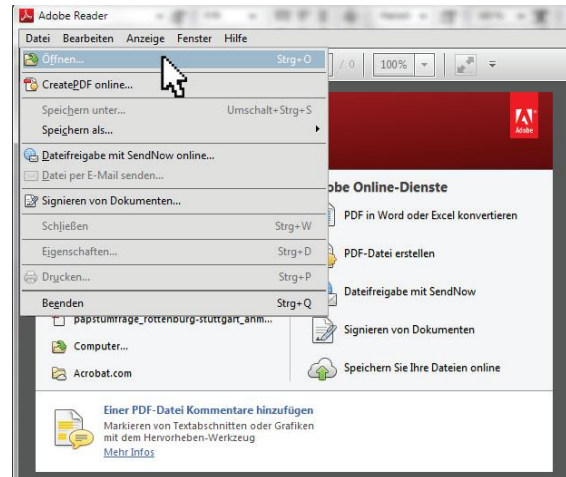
Adobe Reader

Datei Bearbeiten Anzeige Fenster Hilfe

Öffnen... Strg+O
CreatePDF online...
Speichern unter... Umschalt+Strg+S
Speichern als...
Dateifreigabe mit SendNow online...
Datei per E-Mail senden...
Signieren von Dokumenten...
Schließen Strg+W
Eigenschaften... Strg+D
Drucken... Strg+P
Beenden Strg+Q

/ 0 100%

Adobe

obe Online-Dienste
PDF in Word oder Excel konvertieren
PDF-Datei erstellen
Dateifreigabe mit SendNow
Signieren von Dokumenten
Speichern Sie Ihre Dateien online

papstumfrage_rottenburg-stuttgart_anm...
Computer...
Acrobat.com

Einer PDF-Datei Kommentare hinzufügen
Markieren von Textabschnitten oder Grafiken mit dem Hervorheben-Werkzeug
Mehr Infos